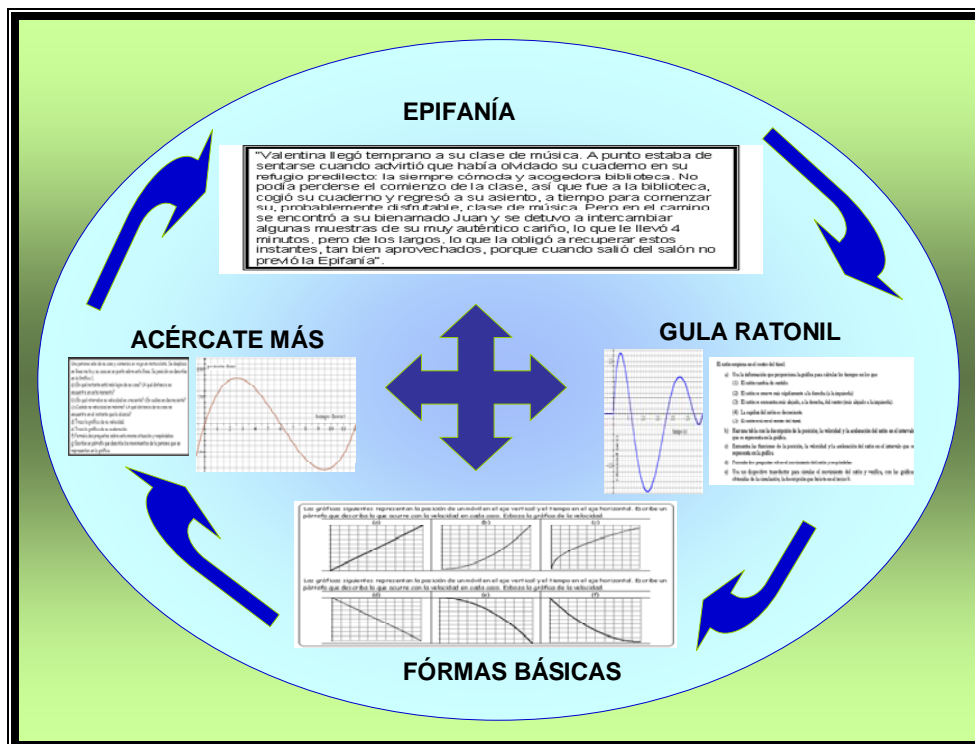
EPIFANÍA

"Valentina llegó temprano a su clase de música. A punto estaba de sentarse cuando advirtió que había olvidado su cuaderno en su refugio predilecto: la siempre cómoda y acogedora biblioteca. No podía perderse el comienzo de la clase, así que fue a la biblioteca, cogió su cuaderno y regresó a su asiento, a tiempo para comenzar su, probablemente disfrutable, clase de música. Pero en el camino se encontró a su bienamado Juan y se detuvo a intercambiar algunas muestras de su muy auténtico cariño, lo que le llevó 4 minutos, pero de los largos, lo que la obligó a recuperar estos instantes, tan bien aprovechados, porque cuando salió del salón no premió la Epifanía".

ACÉRCATE MÁS

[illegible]

GULA RATONIL

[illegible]

Los gráficos siguientes representan la posición de un móvil en el eje vertical y el tiempo en el eje horizontal. Escribe un párrafo que describa lo que ocurre con la velocidad en cada caso. Esboza la gráfica de la velocidad.

(a) (b) (c)

Los gráficos siguientes representan la posición de un móvil en el eje vertical y el tiempo en el eje horizontal. Escribe un párrafo que describa lo que ocurre con la velocidad en cada caso. Esboza la gráfica de la velocidad.

(d) (e) (f)

FÓRMAS BÁSICAS